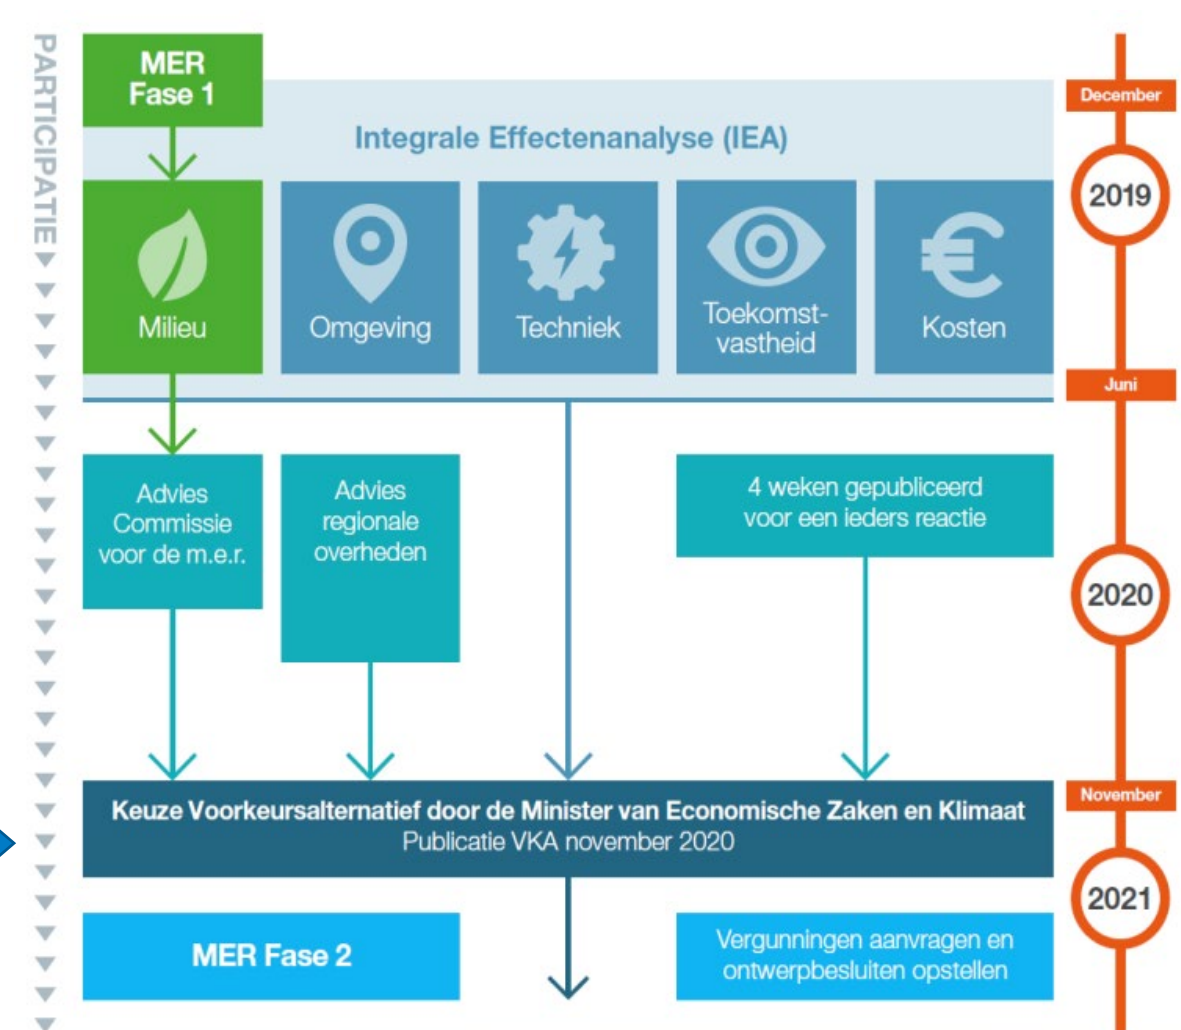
PARTICIPATIE

MER Fase 1

Integrale Effectenanalyse (IEA)

Milieu

Omgeving

Techniek

Toekomstvastheid

Kosten

December

2019

Juni

Advies Commissie voor de m.e.r.

Advies regionale overheden

4 weken gepubliceerd voor een ieders reactie

2020

November

Keuze Voorkeursalternatief door de Minister van Economische Zaken en Klimaat
Publicatie VKA november 2020

2021

MER Fase 2

Vergunningen aanvragen en ontwerpbesluiten opstellen